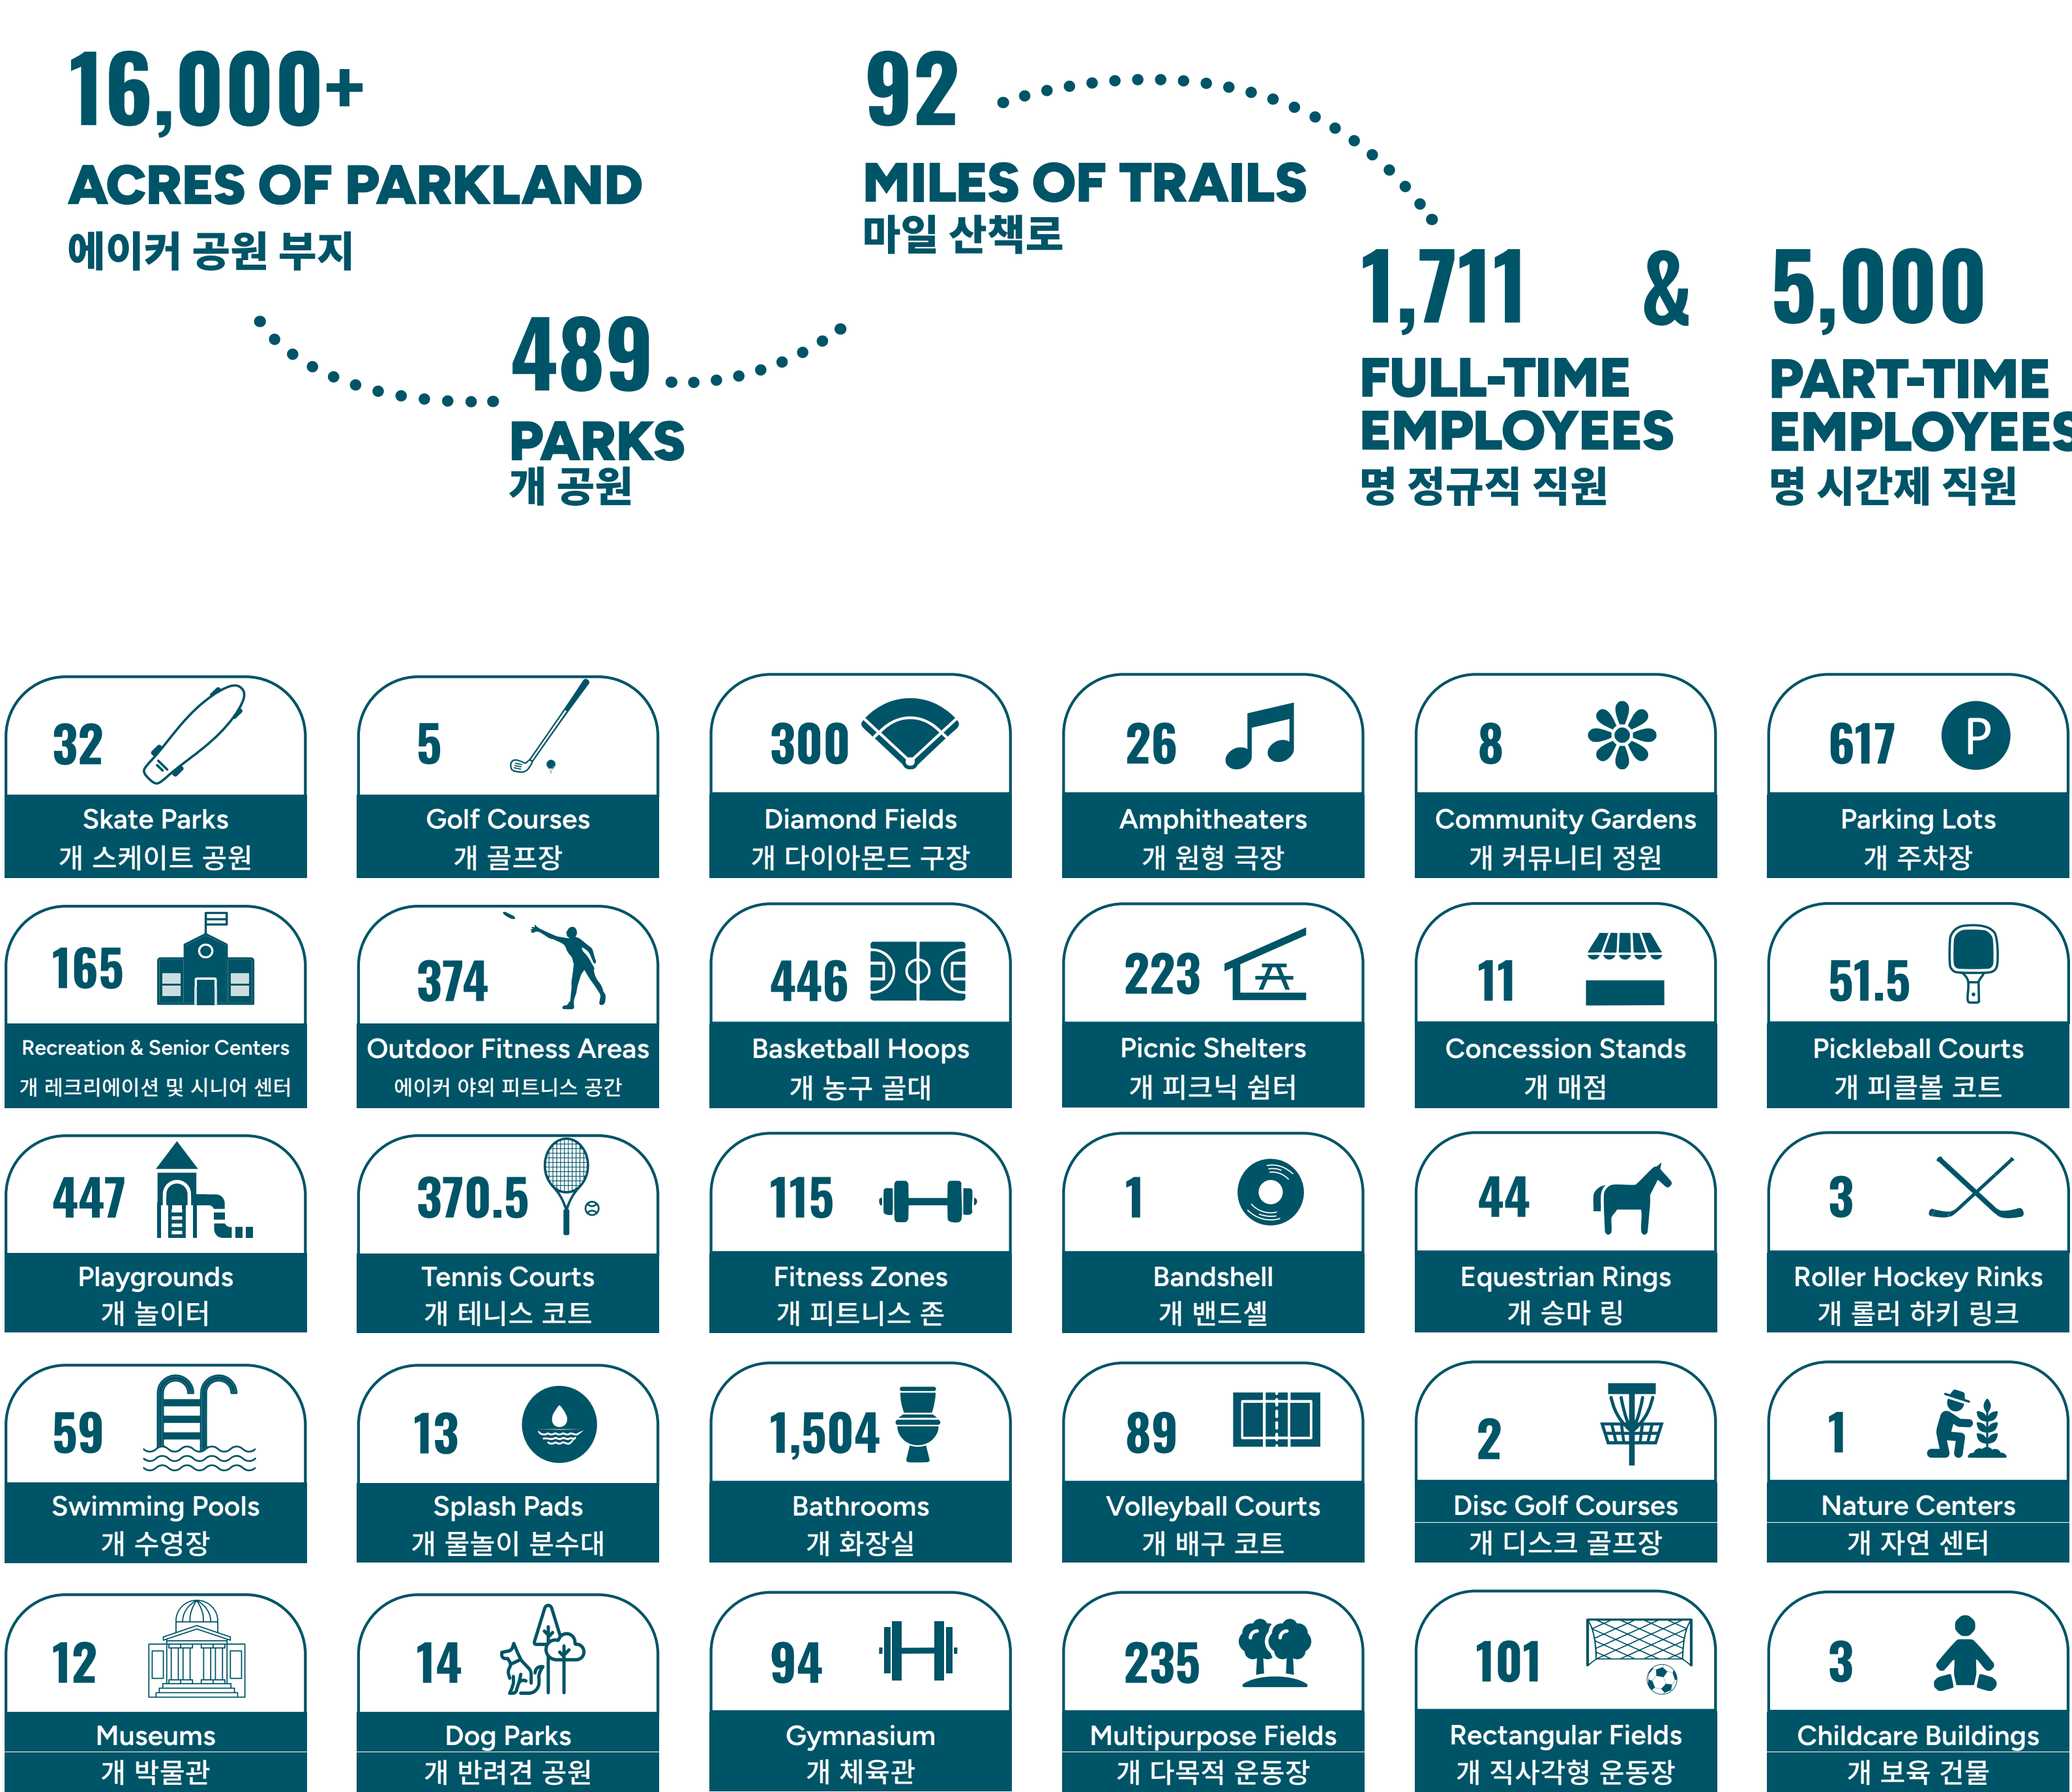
16,000+
ACRES OF PARKLAND
에이커 공원 부지

489
PARKS
개 공원

92
MILES OF TRAILS
마일 산책로

1,711 & 5,000
FULL-TIME EMPLOYEES
명 정규직 직원

PART-TIME EMPLOYEES
명 시간제 직원

32
Skate Parks
개 스케이트 공원

5
Golf Courses
개 골프장

300
Diamond Fields
개 다이아몬드 구장

26
Amphitheaters
개 원형 극장

8
Community Gardens
개 커뮤니티 정원

617
P
Parking Lots
개 주차장

165
Recreation & Senior Centers
개 레크리에이션 및 시니어 센터

374
Outdoor Fitness Areas
에이커 야외 피트니스 공간

446
Basketball Hoops
개 농구 골대

223
Picnic Shelters
개 피크닉 쉼터

11
Concession Stands
개 매점

51.5
Pickleball Courts
개 피클볼 코트

447
Playgrounds
개 놀이터

370.5
Tennis Courts
개 테니스 코트

115
Fitness Zones
개 피트니스 존

1
Bandshell
개 밴드셸

44
Equestrian Rings
개 승마 링

3
Roller Hockey Rinks
개 롤러 하키 링크

59
Swimming Pools
개 수영장

13
Splash Pads
개 물놀이 분수대

1,504
Bathrooms
개 화장실

89
Volleyball Courts
개 배구 코트

2
Disc Golf Courses
개 디스크 골프장

1
Nature Centers
개 자연 센터

12
Museums
개 박물관

14
Dog Parks
개 반려견 공원

94
Gymnasium
개 체육관

235
Multipurpose Fields
개 다목적 운동장

101
Rectangular Fields
개 직사각형 운동장

3
Childcare Buildings
개 보육 건물